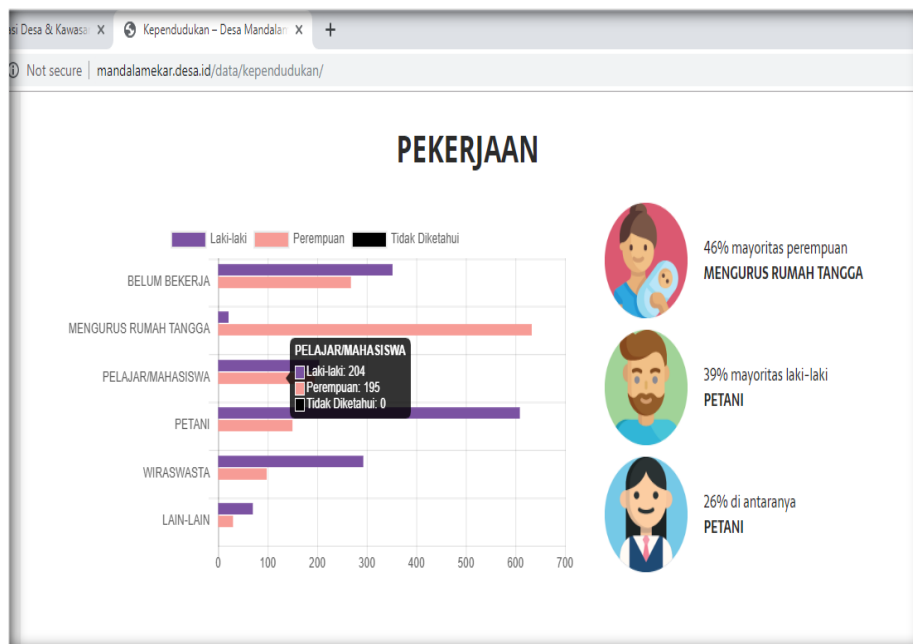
asi Desa & Kawasa ×
Kependudukan – Desa Mandalam ×
+

Not secure | mandalamekar.desa.id/data/kependudukan/

PEKERJAAN

Laki-laki Perempuan Tidak Diketahui

BELUM BEKERJA
MENGURUS RUMAH TANGGA
PELAJAR/MAHASISWA
PETANI
WIRASWASTA
LAIN-LAIN

PELAJAR/MAHASISWA
Laki-laki: 204
Perempuan: 195
Tidak Diketahui: 0

0 100 200 300 400 500 600 700

46% mayoritas perempuan
MENGURUS RUMAH TANGGA

39% mayoritas laki-laki
PETANI

26% di antaranya
PETANI